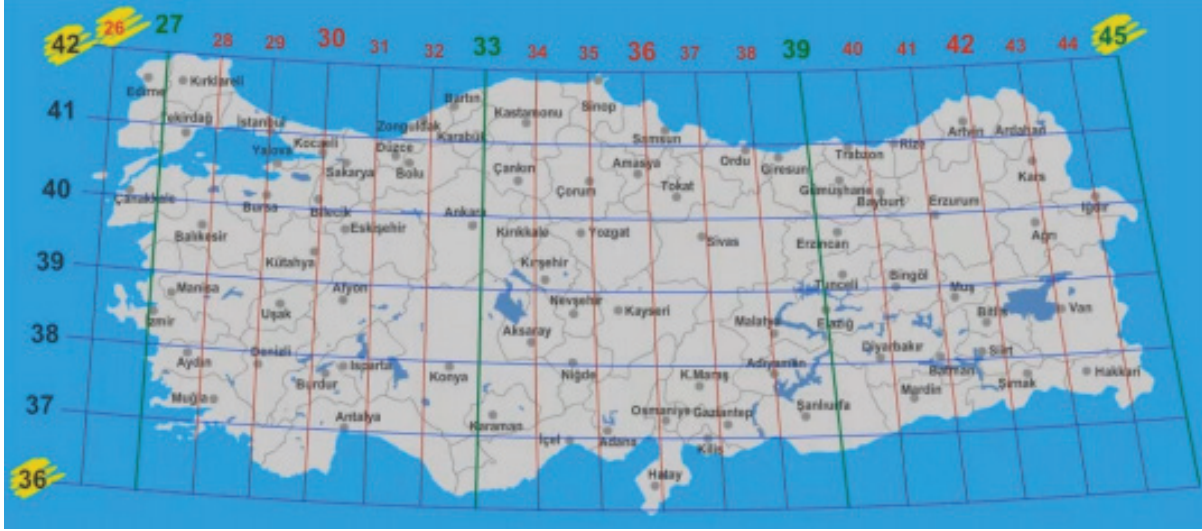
42 26 27 28 29 30 31 32 33 34 35 36 37 38 39 40 41 42 43 44 45

41
40
39
38
37
36

Edirne
Kırklareli
Tekirdağ
İstanbul
Yalova
Kocaeli
Zonguldak
Bartın
Karabük
Kastamonu
Sinop
Samsun
Düzce
Bolu
Sakarya
Çankırı
Amasya
Ordu
Giresun
Trabzon
Rize
Artvin
Ardahan
Çanakkale
Bursa
Bilecik
Eskişehir
Ankara
Çorum
Tokat
Gümüşhane
Bayburt
Erzurum
Kars
Iğdır
Balıkesir
Kırıkkale
Yozgat
Sivas
Erzincan
Ağrı
Kütahya
Kırşehir
Bingöl
Manisa
Afyon
Nevşehir
Tunceli
Muş
Van
İzmir
Uşak
Kayseri
Aksaray
Malatya
Elazığ
Bitlis
Denizli
Isparta
Diyarbakır
Siirt
Aydın
Burdur
Konya
Niğde
K.Maraş
Adıyaman
Batman
Şırnak
Hakkari
Muğla
Antalya
Osmaniye
Gaziantep
Şanlıurfa
Mardin
Karaman
İçel
Adana
Kilis
Hatay